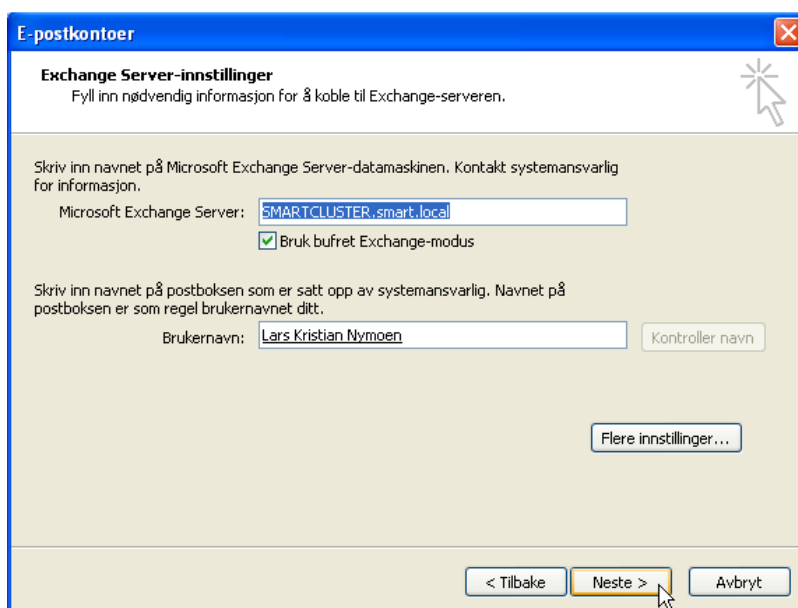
E-postkontoer

Exchange Server-innstillinger
Fyll inn nødvendig informasjon for å koble til Exchange-serveren.

Skriv inn navnet på Microsoft Exchange Server-datamaskinen. Kontakt systemansvarlig for informasjon.

Microsoft Exchange Server: SMARTCLUSTER.smart.local

Bruk bufret Exchange-modus

Skriv inn navnet på postboksen som er satt opp av systemansvarlig. Navnet på postboksen er som regel brukernavnet ditt.

Brukernavn: Lars Kristian Nymoen

Kontroller navn

Flere innstillinger...

< Tilbake

Neste >

Avbryt